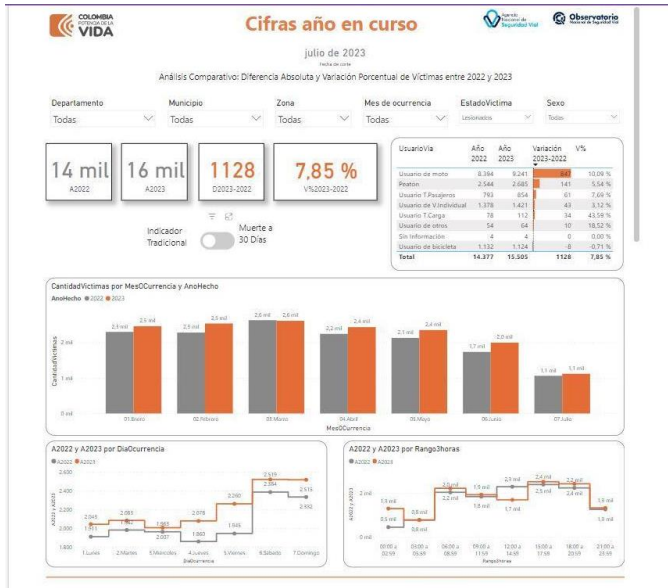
COLOMBIA POTENCIA DE LA VIDA

Cifras año en curso

Agencia Nacional de Seguridad Vial

Observatorio Nacional de Seguridad Vial

julio de 2023

Fecha de corte

Análisis Comparativo: Diferencia Absoluta y Variación Porcentual de Víctimas entre 2022 y 2023

Departamento
Todas

Municipio
Todas

Zona
Todas

Mes de ocurrencia
Todas

EstadoVictima
Lesionados

Sexo
Todas

14 mil
A2022

16 mil
A2023

1128
D2023-2022

7,85 %
V%2023-2022

Indicador Tradicional

Muerte a 30 Días

| UsuarioVia | Año 2022 | Año 2023 | Variación 2023-2022 | V% |
|---|---|---|---|---|
| Usuarios de moto | 8.364 | 9.241 | 877 | 10,09 % |
| Peaton | 2.544 | 2.685 | 141 | 5,54 % |
| Usuario T.Pasajeros | 793 | 854 | 61 | 7,69 % |
| Usuario de V.Individual | 1.378 | 1.421 | 43 | 3,12 % |
| Usuario T.Carga | 78 | 112 | 34 | 43,59 % |
| Usuarios de otros | 54 | 64 | 10 | 18,52 % |
| Sin Información | 4 | 4 | 0 | 0,00 % |
| Usuarios de bicicleta | 1.132 | 1.124 | -8 | -0,71 % |
| Total | 14.377 | 15.505 | 1128 | 7,85 % |

CantidadVictimas por MesOCurrencia y AnoHecho

AnoHecho ● 2022 ● 2023

CantidadVictimas

2 mil
1 mil
0 mil

2,3 mil 2,6 mil
2,3 mil 2,5 mil
2,6 mil 2,6 mil
2,2 mil 2,4 mil
2,1 mil 2,4 mil
1,7 mil 2,0 mil
1,1 mil 1,1 mil

01.Enero
02.Febrero
03.Marzo
04.Abril
05.Mayo
06.Junio
07.Julio

MesOCurrencia

A2022 y A2023 por DiaOcurrencia

A2022 ● A2023

A2022 y A2023

2.600
2.400
2.200
2.000
1.800

2.045 1.973 2.085 1.962 1.983 2.037 2.078 1.983 2.260 1.945 2.519 2.394 2.315 2.192

1.Lunes 2.Martes 3.Miercoles 4.Jueves 5.Viernes 6.Sabado 7.Domingo

DiaOcurrencia

A2022 y A2023 por Rango3horas

A2022 ● A2023

A2022 y A2023

1,5 mil 0,5 mil 0,8 mil 0,6 mil 2,0 mil 2,2 mil 1,9 mil 1,6 mil 2,5 mil 1,7 mil 2,4 mil 2,5 mil 2,2 mil 2,4 mil 1,6 mil 1,3 mil

00:00 a 02:59
03:00 a 05:59
06:00 a 08:59
09:00 a 11:59
12:00 a 14:59
15:00 a 17:59
18:00 a 20:59
21:00 a 23:59

Rango3horas